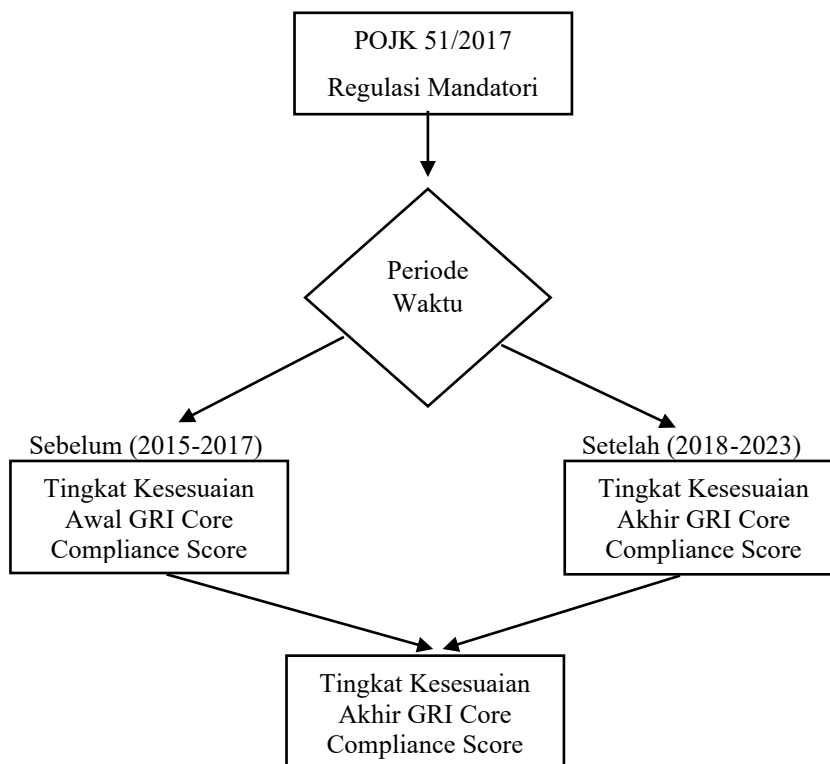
POJK 51/2017
Regulasi Mandatori

Periode Waktu

Sebelum (2015-2017)

Tingkat Kesesuaian Awal GRI Core Compliance Score

Setelah (2018-2023)

Tingkat Kesesuaian Akhir GRI Core Compliance Score

Tingkat Kesesuaian Akhir GRI Core Compliance Score